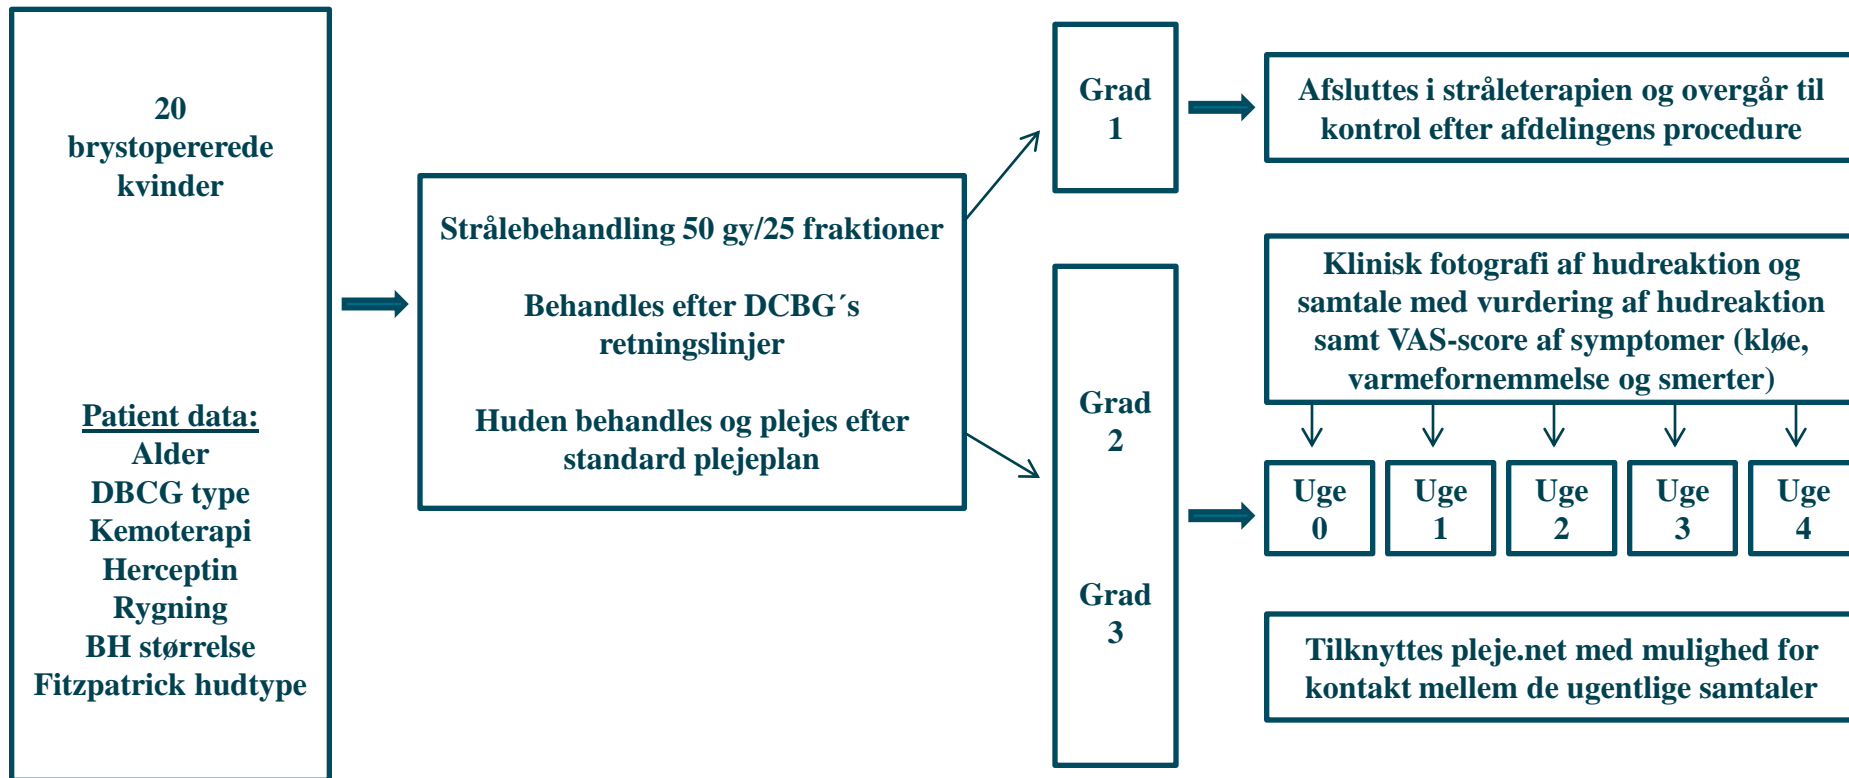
20
brystopererede
kvinder

Patient data:
Alder
DBCG type
Kemoterapi
Herceptin
Rygning
BH størrelse
Fitzpatrick hudtype

Strålebehandling 50 gy/25 fraktioner

Behandles efter DCBG´s retningslinjer

Huden behandles og plejes efter standard plejeplan

Grad 1

Afsluttes i stråleterapien og overgår til kontrol efter afdelingens procedure

Grad 2

Grad 3

Klinisk fotografi af hudreaktion og samtale med vurdering af hudreaktion samt VAS-score af symptomer (kløe, varmefornemmelse og smerter)

Uge 0

Uge 1

Uge 2

Uge 3

Uge 4

Tilknyttes pleje.net med mulighed for kontakt mellem de ugentlige samtaler